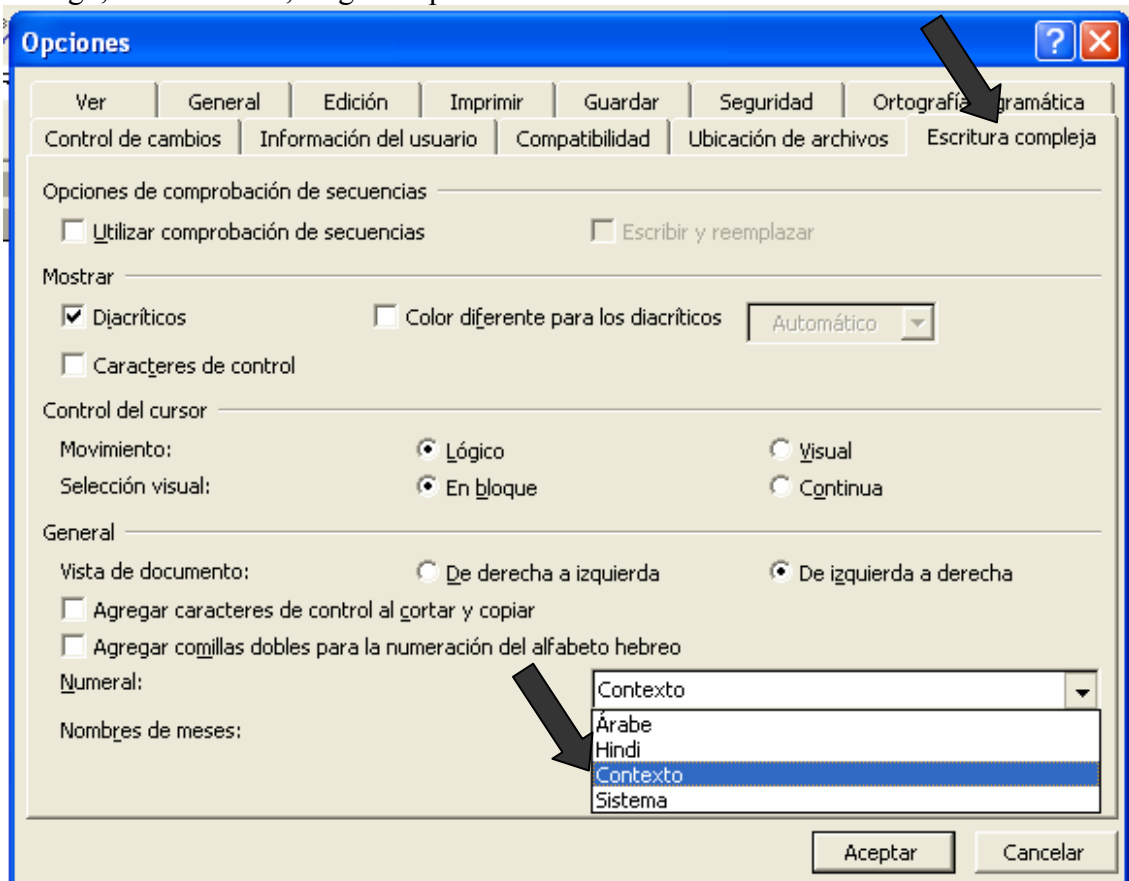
Opciones

Ver | General | Edición | Imprimir | Guardar | Seguridad | Ortografía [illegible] gramática
Control de cambios | Información del usuario | Compatibilidad | Ubicación de archivos | Escritura compleja

Opciones de comprobación de secuencias
Utilizar comprobación de secuencias
Escribir y reemplazar

Mostrar
Diacríticos
Color diferente para los diacríticos
Automático
Caracteres de control

Control del cursor
Movimiento: Lógico Visual
Selección visual: En bloque Continua

General
Vista de documento: De derecha a izquierda De izquierda a derecha
Agregar caracteres de control al cortar y copiar
Agregar comillas dobles para la numeración del alfabeto hebreo
Numeral: Contexto
Nombres de meses:
Árabe
Hindi
Contexto
Sistema

Aceptar Cancelar